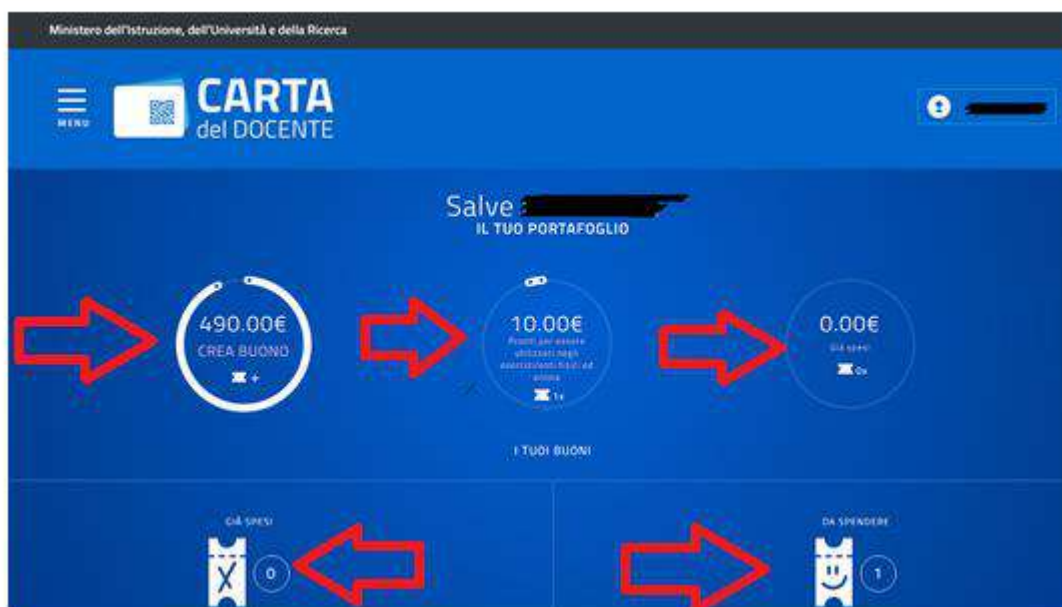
Ministero dell'Istruzione, dell'Università e della Ricerca

MENU

CARTA
del DOCENTE

Salve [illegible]
IL TUO PORTAFOGLIO

490.00€
CREA BUONO
+

10.00€
Pronti per essere utilizzati negli esercenti fisici ed online
1x

0.00€
Già spesi
0x

I TUOI BUONI

GIÀ SPESI
0

DA SPENDERE
1